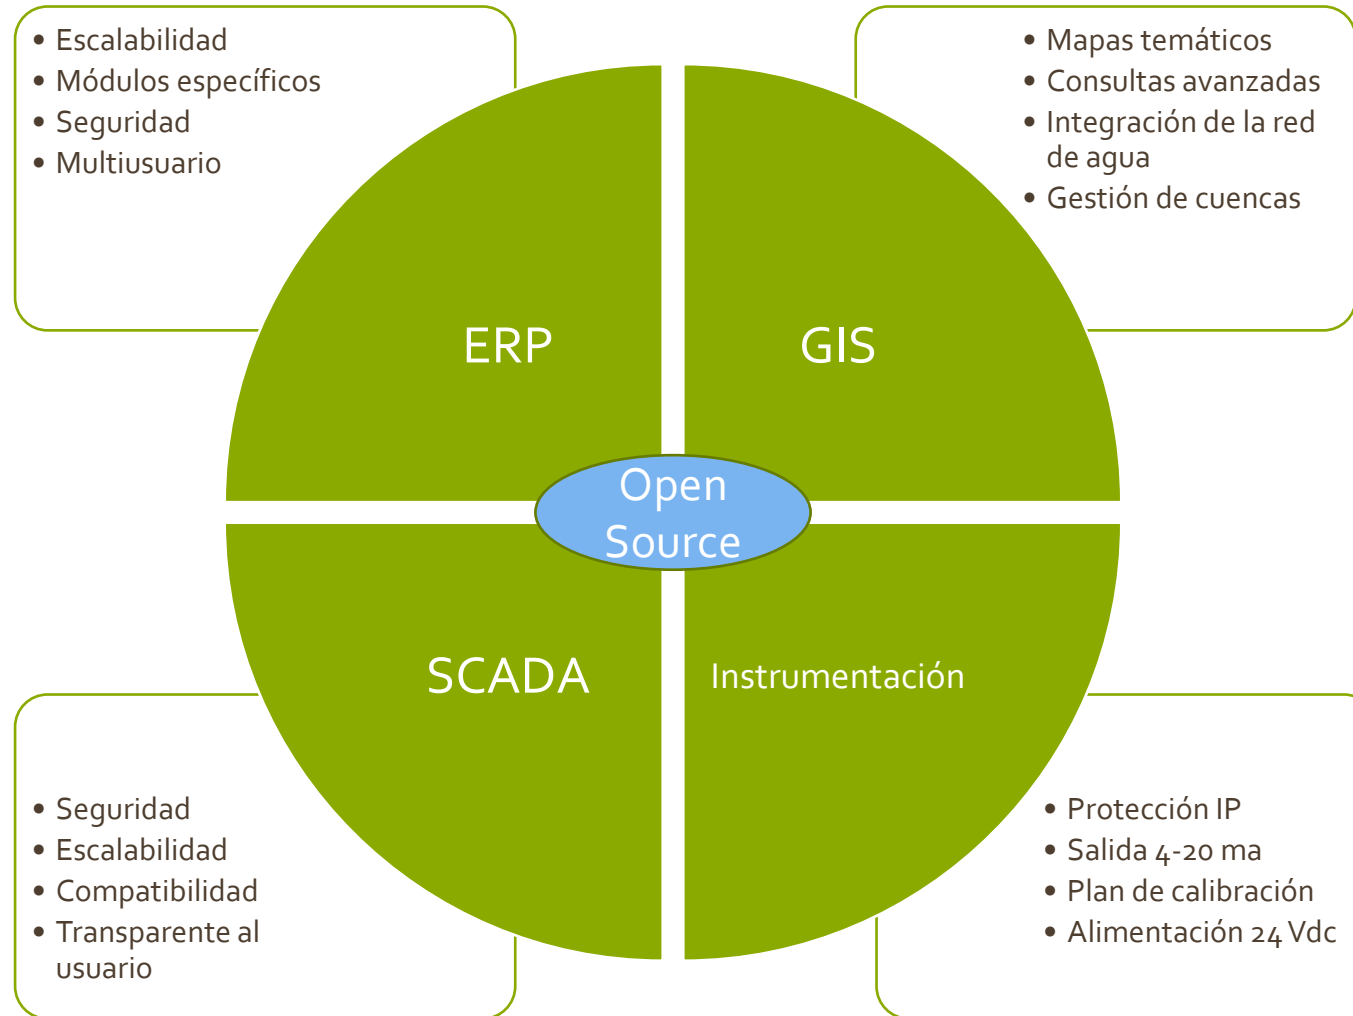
- Escalabilidad
- Módulos específicos
- Seguridad
- Multiusuario

- Mapas temáticos
- Consultas avanzadas
- Integración de la red de agua
- Gestión de cuencas

ERP

GIS

Open Source

SCADA

Instrumentación

- Seguridad
- Escalabilidad
- Compatibilidad
- Transparente al usuario

- Protección IP
- Salida 4-20 ma
- Plan de calibración
- Alimentación 24 Vdc